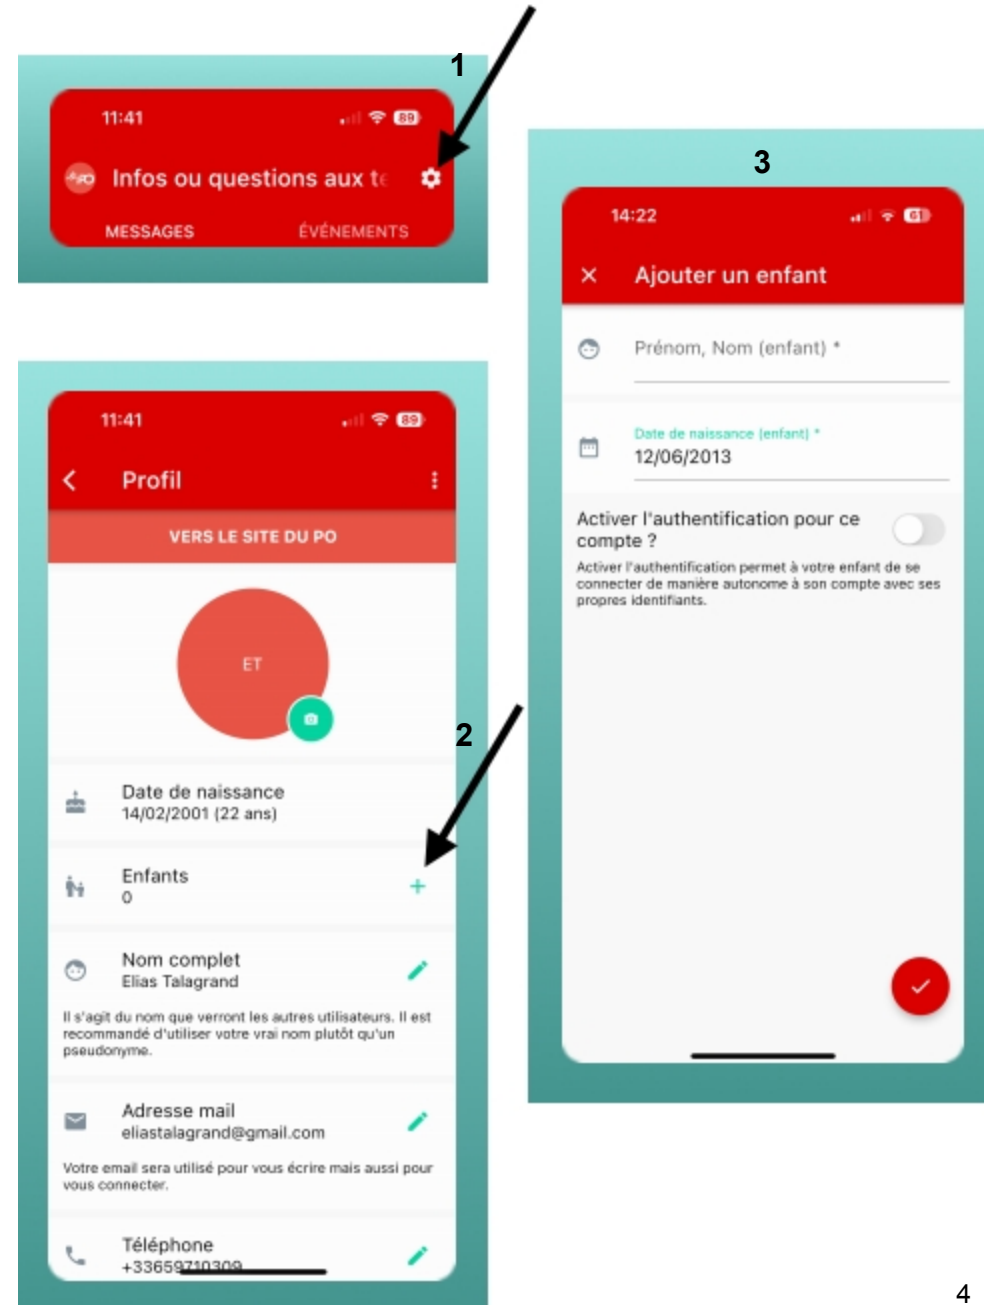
1

11:41

89

Infos ou questions aux t

MESSAGES

ÉVÉNEMENTS

3

14:22

61

Ajouter un enfant

Prénom, Nom (enfant) *

Date de naissance (enfant) *
12/06/2013

Activer l'authentification pour ce compte ?

Activer l'authentification permet à votre enfant de se connecter de manière autonome à son compte avec ses propres identifiants.

11:41

89

Profil

VERS LE SITE DU PO

ET

2

Date de naissance
14/02/2001 (22 ans)

Enfants
0

Nom complet
Elias Talagrand

Il s'agit du nom que verront les autres utilisateurs. Il est recommandé d'utiliser votre vrai nom plutôt qu'un pseudonyme.

Adresse mail
eliastalagrand@gmail.com

Votre email sera utilisé pour vous écrire mais aussi pour vous connecter.

Téléphone
+33659710309

4